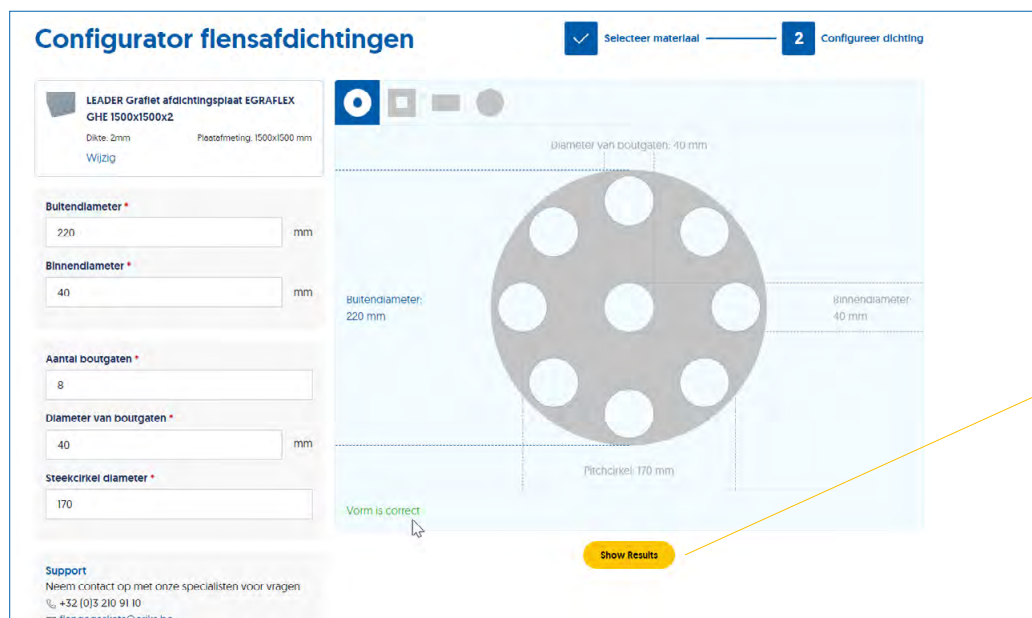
Configurator flensafdichtingen

Selecteer materiaal

2 Configureer dichting

LEADER Grafiet afdichtingsplaat EGRAFLEX GHE 1500x1500x2

Dikte: 2mm

Plaatafmeting: 1500x1500 mm

Wijzig

Buitendiameter *

220

mm

Binnendiameter *

40

mm

Aantal boutgaten *

8

Diameter van boutgaten *

40

mm

Steekcirkel diameter *

170

Support

Neem contact op met onze specialisten voor vragen

+32 (0)3 210 91 10

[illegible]

Diameter van boutgaten: 40 mm

Buitendiameter: 220 mm

Binnendiameter: 40 mm

Pitchcirkel: 170 mm

Vorm is correct

Show Results